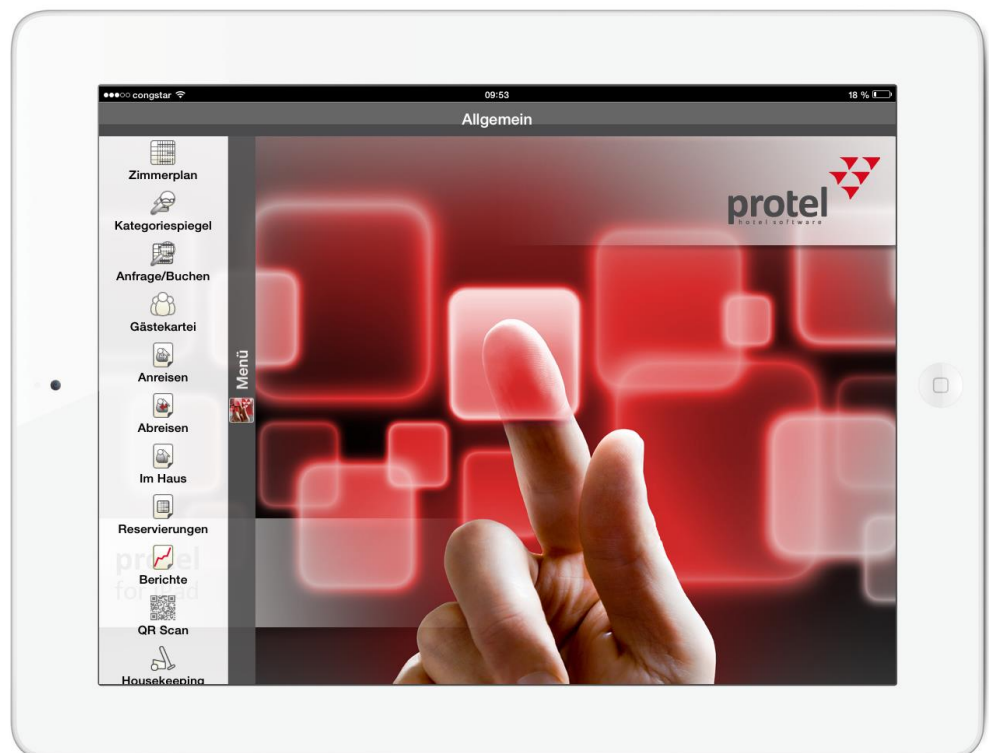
●●●○○ congstar
09:53
18 %
Allgemein

Zimmerplan
Kategoriespiegel
Anfrage/Buchen
Gästekartei
Anreisen
Abreisen
Im Haus
Reservierungen
Berichte
QR Scan
Housekeeping

Menü

protel
hotelsoftware

protel
for iPad